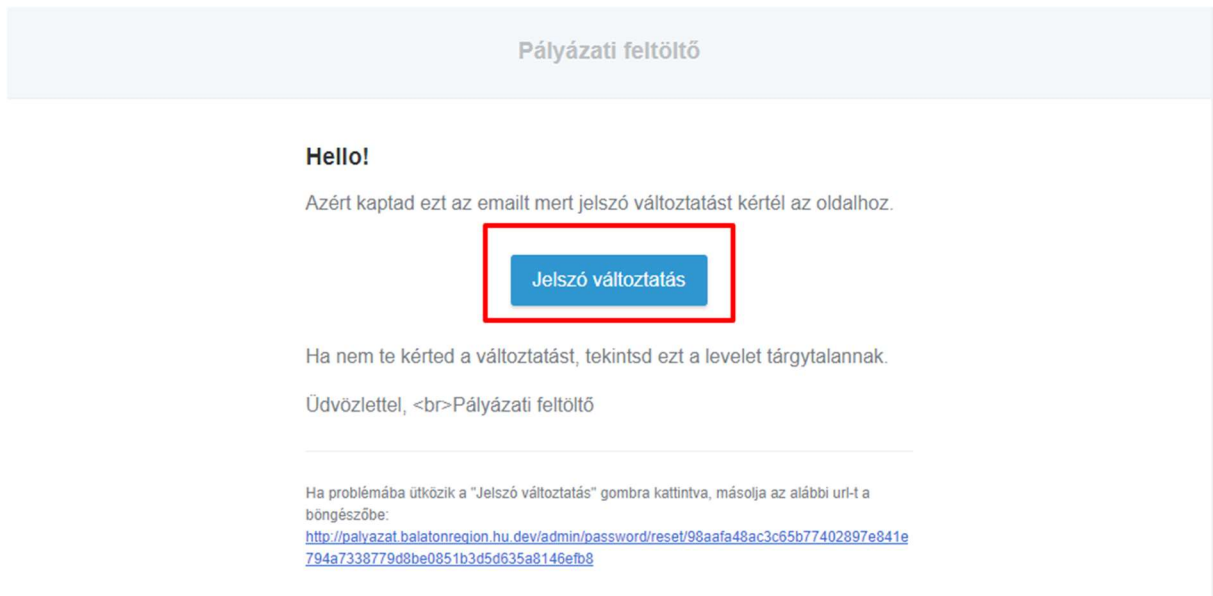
Pályázati feltöltő

Hello!

Azért kaptad ezt az emailt mert jelszó változtatást kértél az oldalhoz.

Jelszó változtatás

Ha nem te kérted a változtatást, tekintsd ezt a levelet tárgytalannak.

Üdvözlettel, <br>Pályázati feltöltő

Ha problémába ütközik a "Jelszó változtatás" gombra kattintva, másolja az alábbi url-t a böngészőbe: http://palyazat.balatonregion.hu.dev/admin/password/reset/98aafa48ac3c65b77402897e841e794a7338779d8be0851b3d5d635a8146efb8